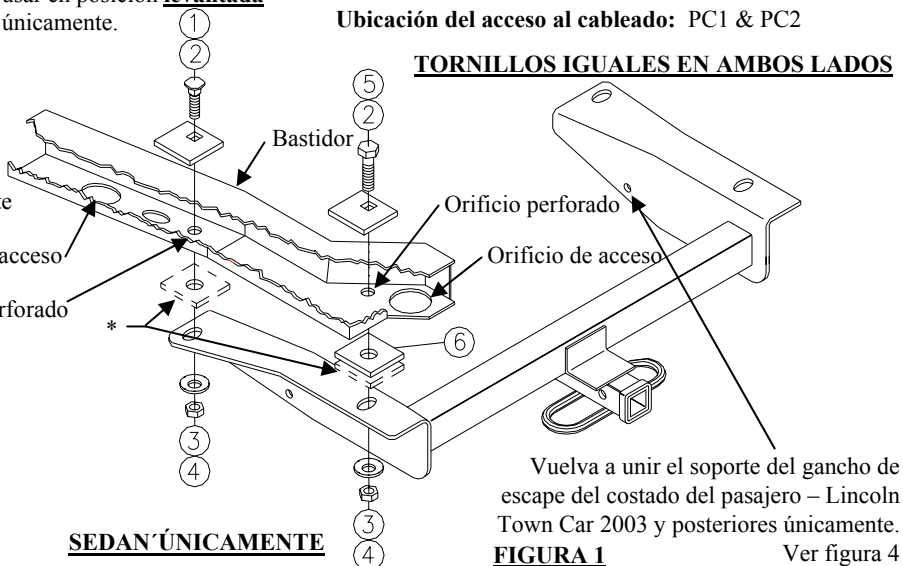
usar en posición levantada únicamente.

Ubicación del acceso al cableado: PC1 & PC2

TORNILLOS IGUALES EN AMBOS LADOS

1
2
5
2
Bastidor
te
Orificio perforado
acceso
Orificio de acceso
rforado
*
6
3
4
3
4

Vuelva a unir el soporte del gancho de escape del costado del pasajero – Lincoln Town Car 2003 y posteriores únicamente.

SEDAN´ÚNICAMENTE

FIGURA 1

Ver figura 4